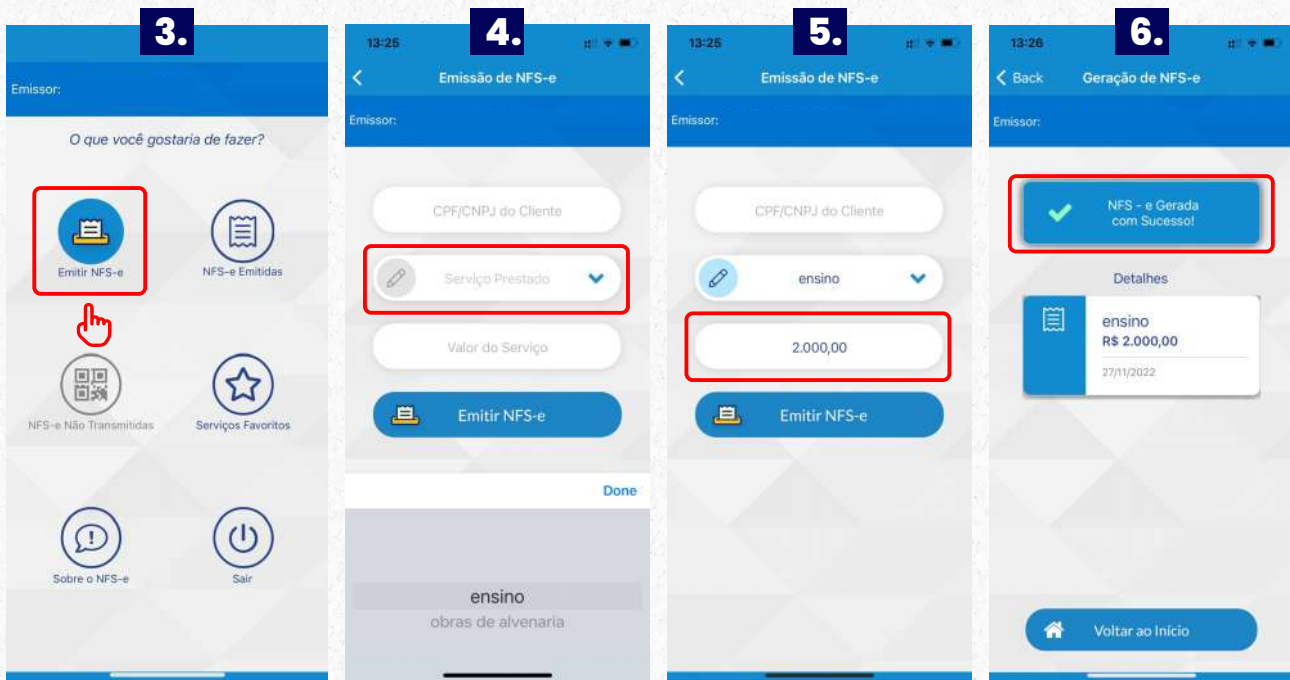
3.

Emissor:

O que você gostaria de fazer?

Emitir NFS-e

NFS-e Emitidas

NFS-e Não Transmitidas

Serviços Favoritos

Sobre o NFS-e

Sair

4.

13:25

Emissão de NFS-e

Emissor:

CPF/CNPJ do Cliente

Serviço Prestado

Valor do Serviço

Emitir NFS-e

Done

ensino

obras de alvenaria

5.

13:25

Emissão de NFS-e

Emissor:

CPF/CNPJ do Cliente

ensino

2.000,00

Emitir NFS-e

6.

13:26

Back

Geração de NFS-e

Emissor:

NFS - e Gerada com Sucesso!

Detalhes

ensino

R$ 2.000,00

27/11/2022

Voltar ao Início